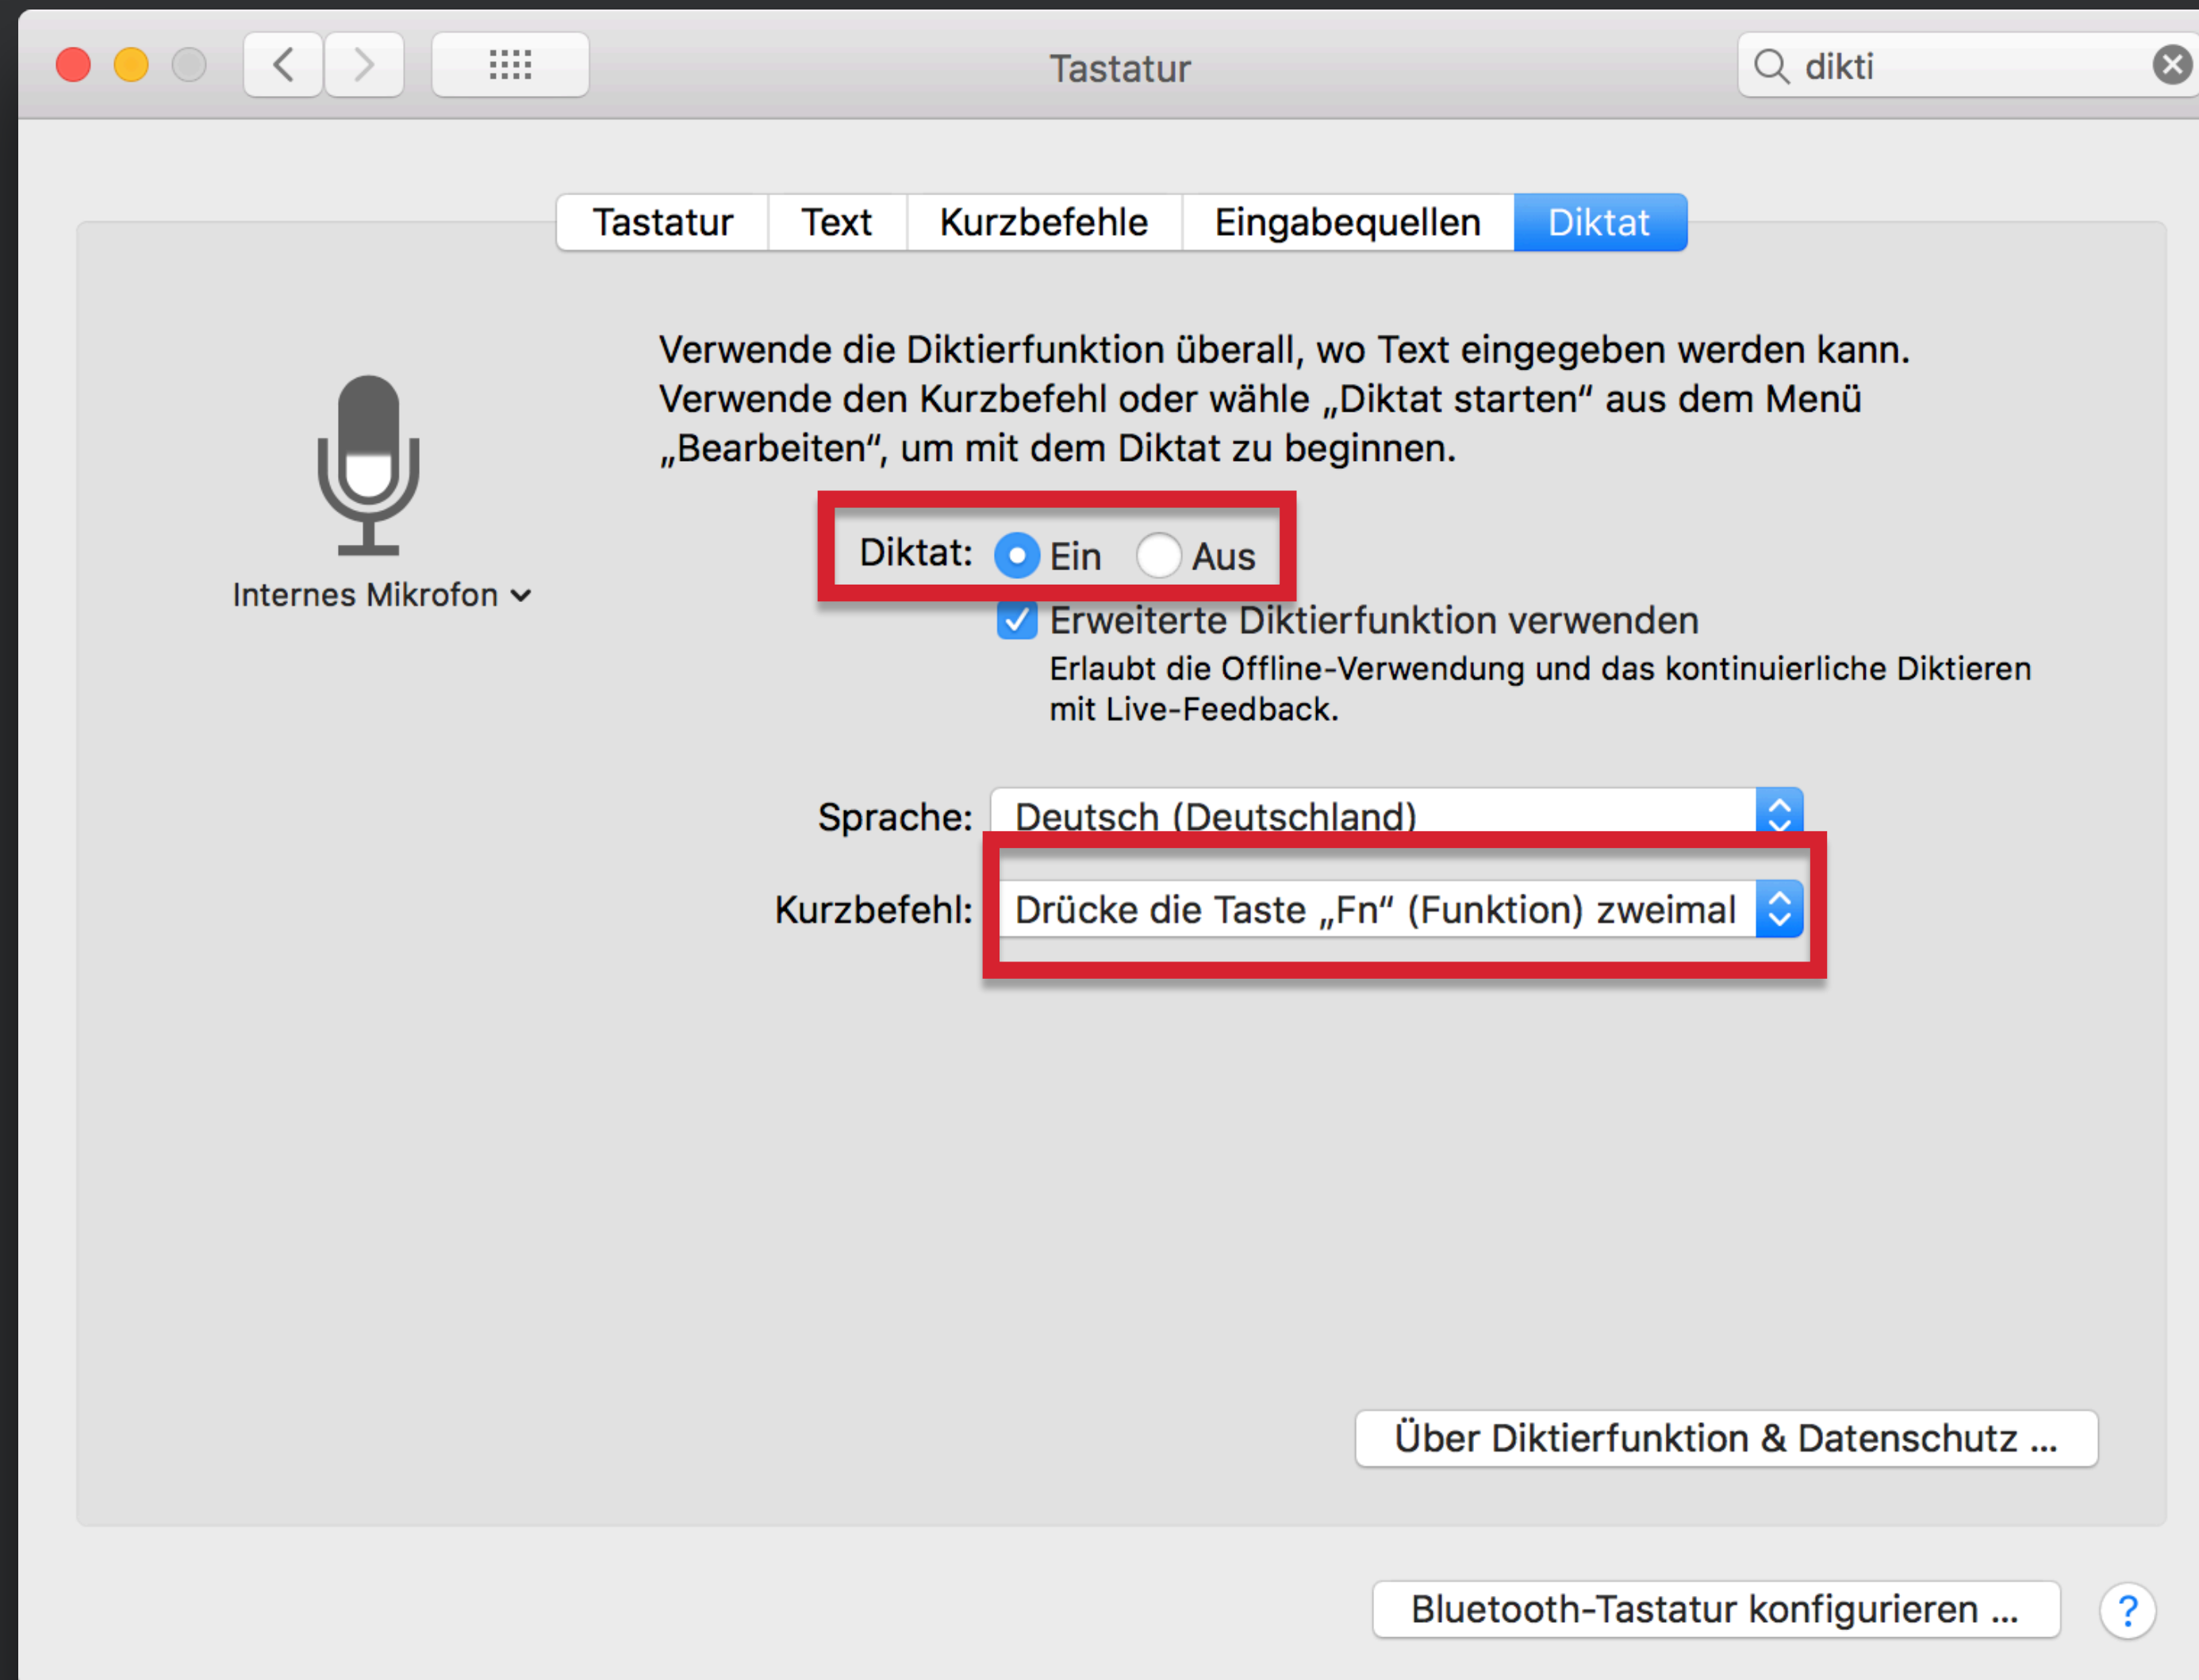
Tastatur

dikti

Tastatur | Text | Kurzbefehle | Eingabequellen | Diktat

Verwende die Diktierfunktion überall, wo Text eingegeben werden kann. Verwende den Kurzbefehl oder wähle „Diktat starten“ aus dem Menü „Bearbeiten“, um mit dem Diktat zu beginnen.

Internes Mikrofon

Diktat: Ein Aus

Erweiterte Diktierfunktion verwenden
Erlaubt die Offline-Verwendung und das kontinuierliche Diktieren mit Live-Feedback.

Sprache: Deutsch (Deutschland)

Kurzbefehl: Drücke die Taste „Fn“ (Funktion) zweimal

Über Diktierfunktion & Datenschutz ...

Bluetooth-Tastatur konfigurieren ...

?